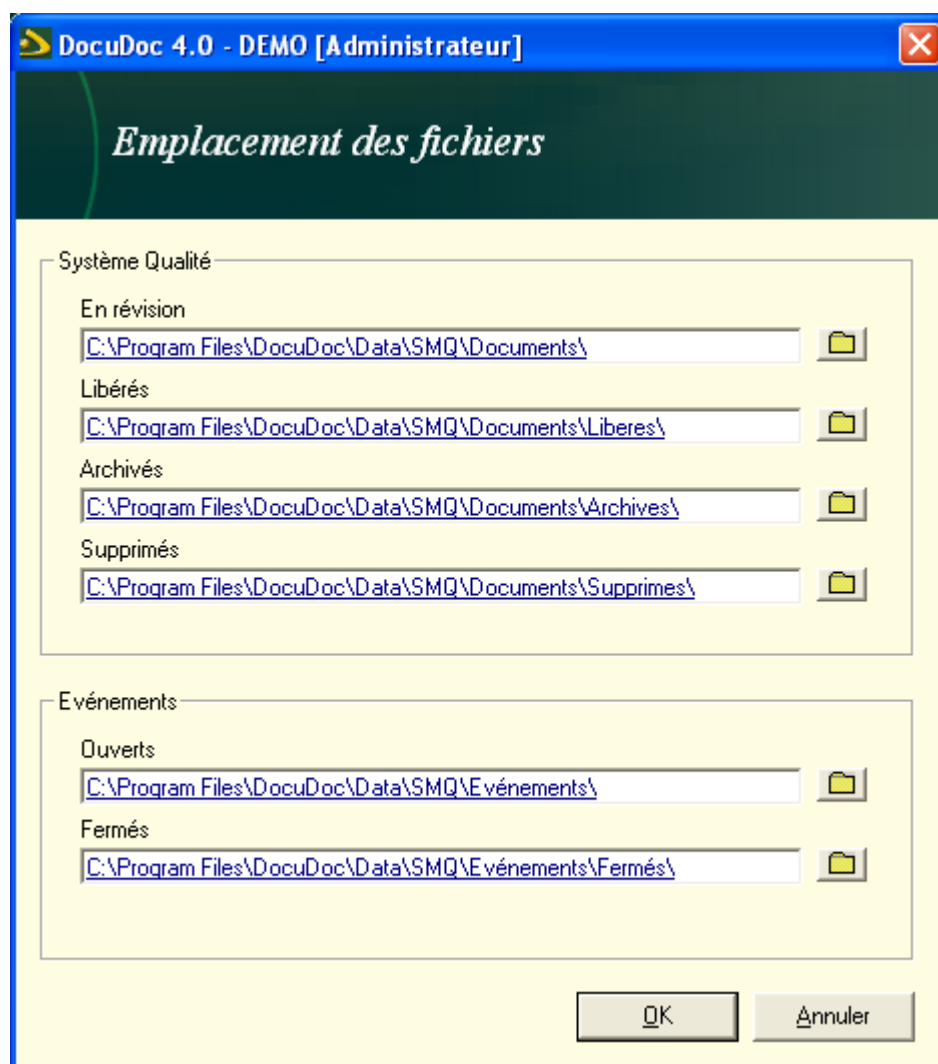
DocuDoc 4.0 - DEMO [Administrateur]

Emplacement des fichiers

Système Qualité

En révision

C:\Program Files\DocuDoc\Data\SMQ\Documents\

Libérés

C:\Program Files\DocuDoc\Data\SMQ\Documents\Liberes\

Archivés

C:\Program Files\DocuDoc\Data\SMQ\Documents\Archives\

Supprimés

C:\Program Files\DocuDoc\Data\SMQ\Documents\Supprimes\

Evénements

Ouverts

C:\Program Files\DocuDoc\Data\SMQ\Evénements\

Fermés

C:\Program Files\DocuDoc\Data\SMQ\Evénements\Fermés\

OK

Annuler